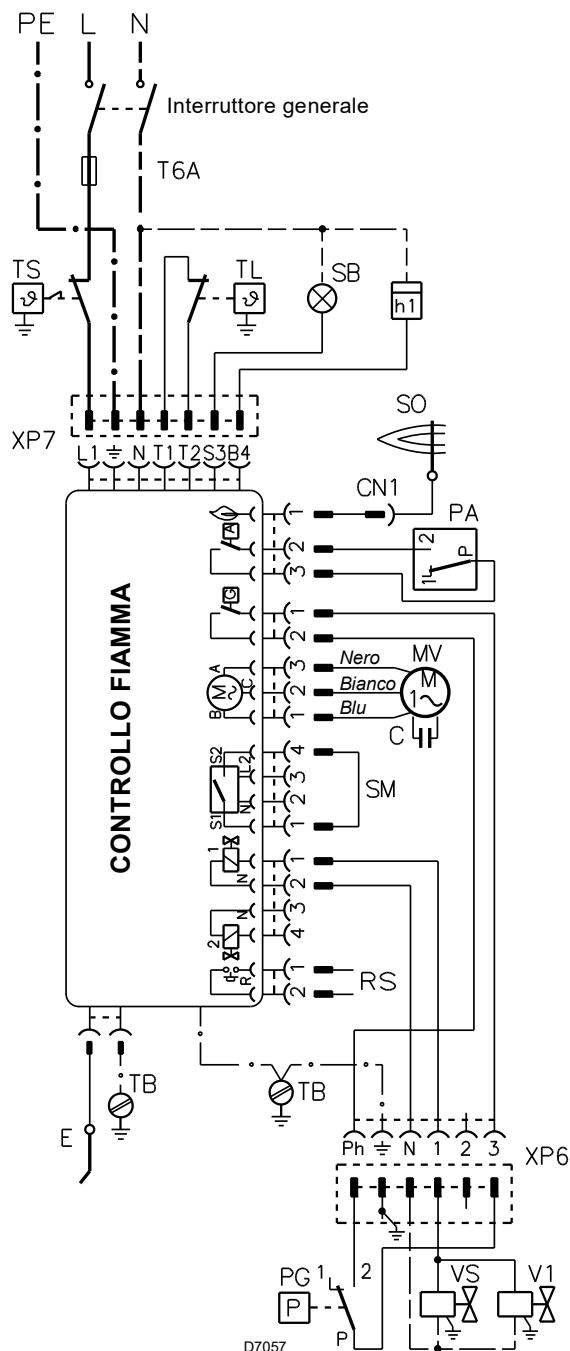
PE L N
Interruttore generale
T6A
TS
TL
SB
h1
XP7
L1 ⏚ N T1 T2 S3 B4
SO
CN1
PA
2
P
1
CONTROLLO FIAMMA
1
2 2
3 3
1
2
A
3 Nero
C
2 Bianco
B
1 Blu
MV
M
1~
C
S2
L
4
N
3
2
S1
1
SM
1
N
1
2
N
3
2
4
R
1
2
RS
TB
TB
E
Ph ⏚ N 1 2 3
XP6
PG
P
1
2
P
VS
V1
D7057